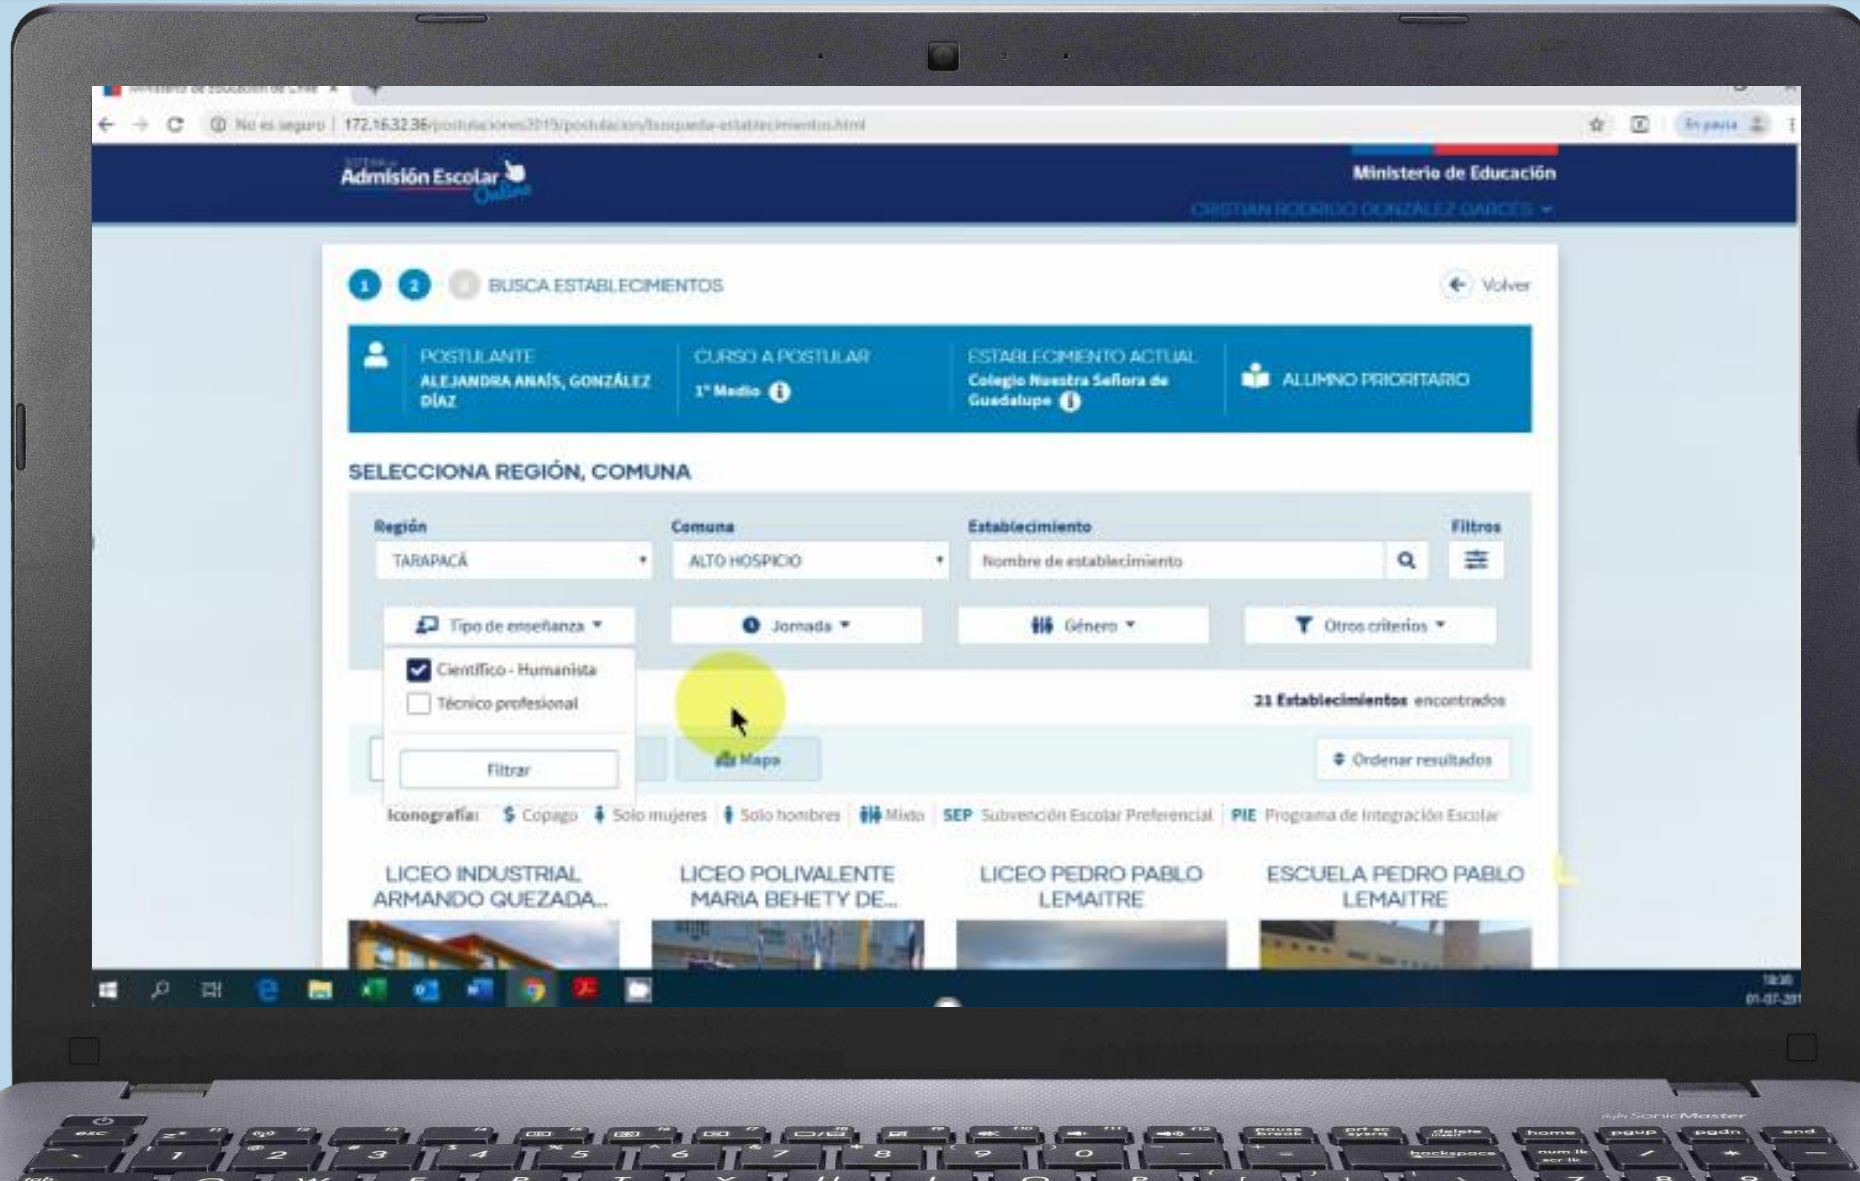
No es seguro | 172.16.32.36/postulaciones2019/postulacion/busqueda-establecimientos.html

Admisión Escolar Online

Ministerio de Educación

CRISTIAN RODRIGO GONZÁLEZ GARCÉS

1 2 3 BUSCA ESTABLECIMIENTOS

Volver

POSTULANTE
ALEJANDRA ANAÍS, GONZÁLEZ DÍAZ

CURSO A POSTULAR
1° Medio

ESTABLECIMIENTO ACTUAL
Colegio Nuestra Señora de Guadalupe

ALUMNO PRIORITARIO

SELECCIONA REGIÓN, COMUNA

Región
TARAPACÁ

Comuna
ALTO HOSPICIO

Establecimiento
Nombre de establecimiento

Filtros

Tipo de enseñanza

Jornada

Género

Otros criterios

Científico - Humanista

Técnico profesional

Filtrar

21 Establecimientos encontrados

Mapa

Ordenar resultados

Iconografía: $ Copago | Solo mujeres | Solo hombres | Mixto | SEP Subvención Escolar Preferencial | PIE Programa de Integración Escolar

LICEO INDUSTRIAL ARMANDO QUEZADA...

LICEO POLIVALENTE MARIA BEHETY DE...

LICEO PEDRO PABLO LEMAITRE

ESCUELA PEDRO PABLO LEMAITRE